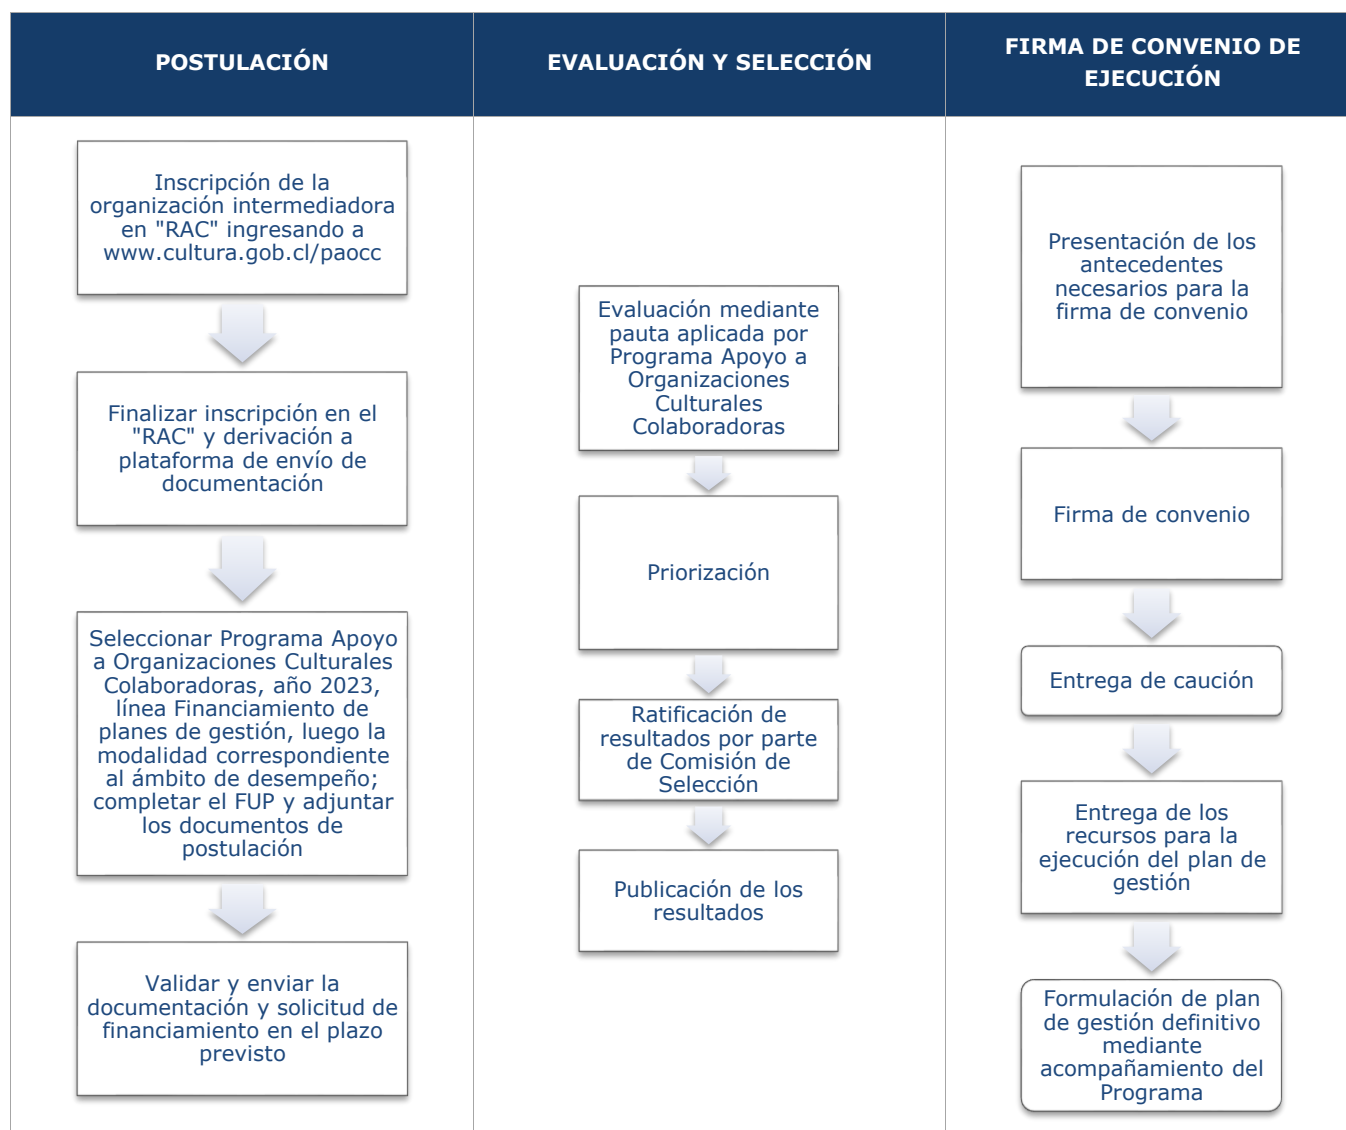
POSTULACIÓN

Inscripción de la organización intermediadora en "RAC" ingresando a www.cultura.gob.cl/paocc

Finalizar inscripción en el "RAC" y derivación a plataforma de envío de documentación

Seleccionar Programa Apoyo a Organizaciones Culturales Colaboradoras, año 2023, línea Financiamiento de planes de gestión, luego la modalidad correspondiente al ámbito de desempeño; completar el FUP y adjuntar los documentos de postulación

Validar y enviar la documentación y solicitud de financiamiento en el plazo previsto

EVALUACIÓN Y SELECCIÓN

Evaluación mediante pauta aplicada por Programa Apoyo a Organizaciones Culturales Colaboradoras

Priorización

Ratificación de resultados por parte de Comisión de Selección

Publicación de los resultados

FIRMA DE CONVENIO DE EJECUCIÓN

Presentación de los antecedentes necesarios para la firma de convenio

Firma de convenio

Entrega de caución

Entrega de los recursos para la ejecución del plan de gestión

Formulación de plan de gestión definitivo mediante acompañamiento del Programa